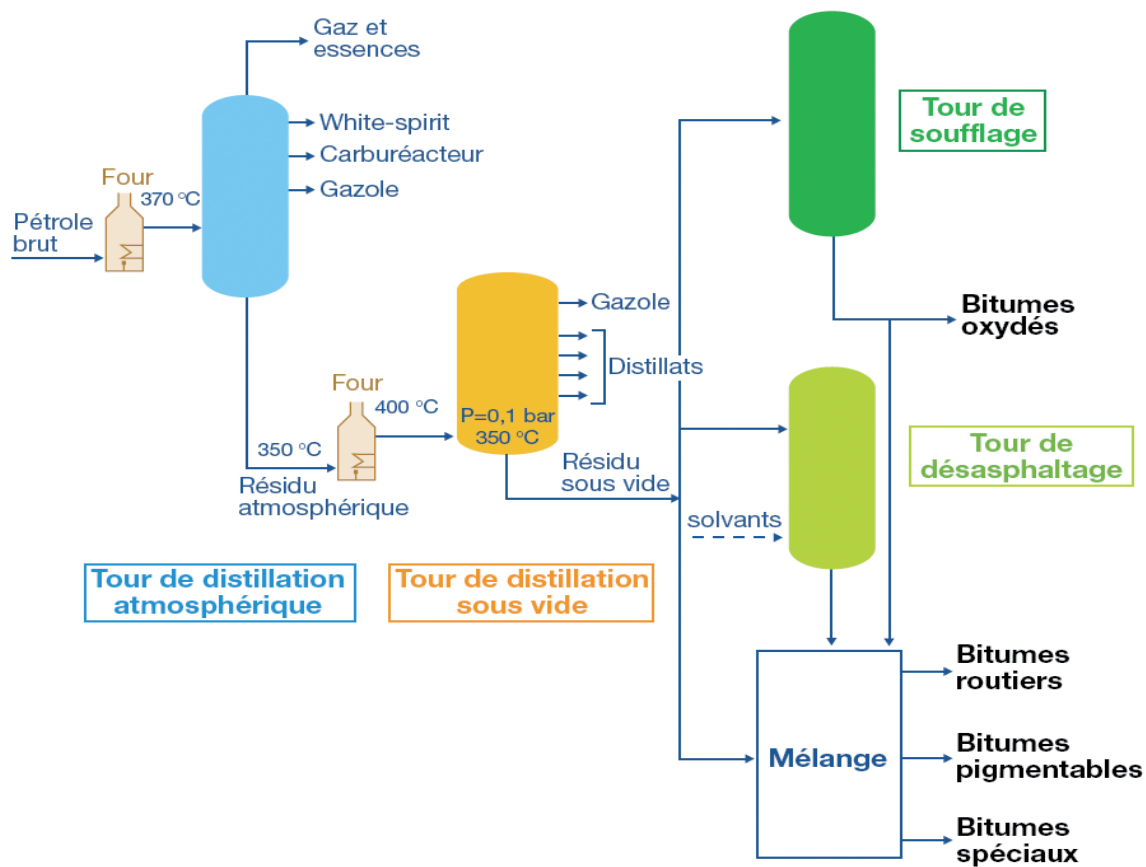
Gaz et essences

White-spirit

Carburéacteur

Gazole

Four

370 °C

Pétrole brut

Tour de soufflage

Gazole

Bitumes oxydés

Distillats

Four

400 °C

P=0,1 bar

350 °C

350 °C

Résidu sous vide

Tour de désasphaltage

Résidu atmosphérique

solvants

Tour de distillation atmosphérique

Tour de distillation sous vide

Bitumes routiers

Mélange

Bitumes pigmentables

Bitumes spéciaux